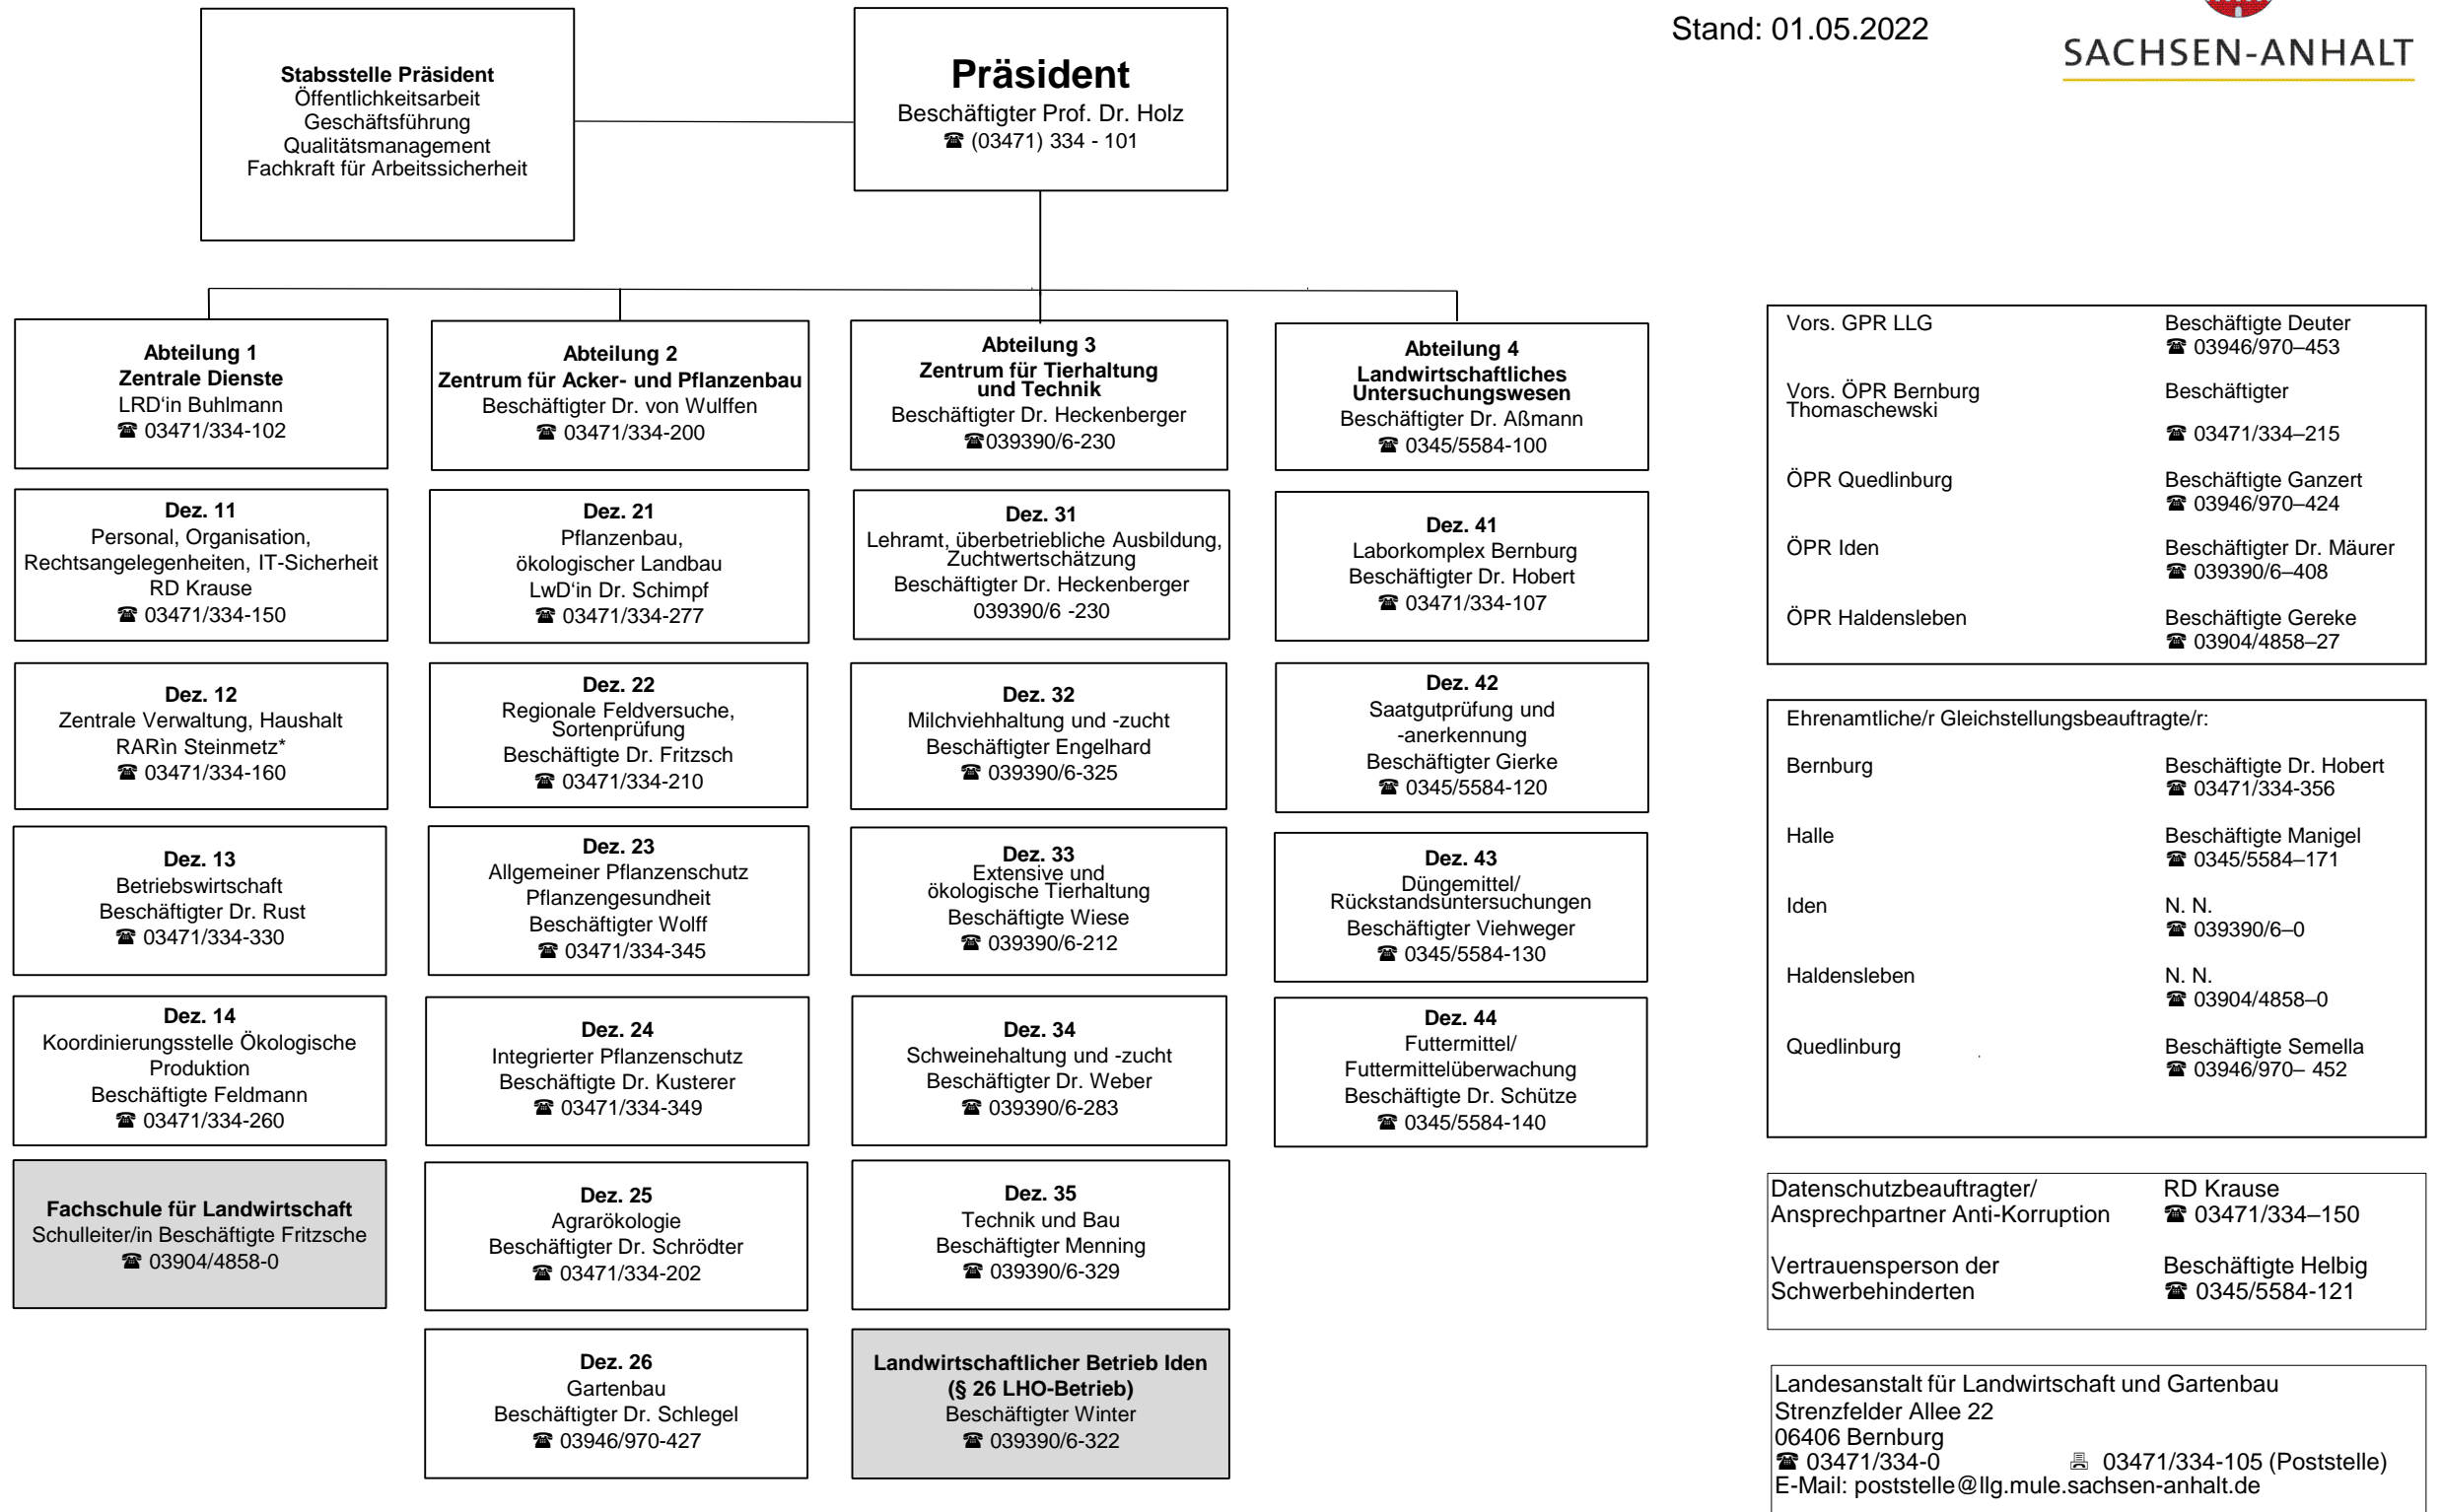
Stabsstelle Präsident
Öffentlichkeitsarbeit
Geschäftsführung
Qualitätsmanagement
Fachkraft für Arbeitssicherheit

Präsident
Beschäftigter Prof. Dr. Holz
☎ (03471) 334 - 101

Stand: 01.05.2022

SACHSEN-ANHALT

Abteilung 1
Zentrale Dienste
LRD'in Buhlmann
☎ 03471/334-102

Abteilung 2
Zentrum für Acker- und Pflanzenbau
Beschäftigter Dr. von Wulffen
☎ 03471/334-200

Abteilung 3
Zentrum für Tierhaltung und Technik
Beschäftigter Dr. Heckenberger
☎039390/6-230

Abteilung 4
Landwirtschaftliches Untersuchungswesen
Beschäftigter Dr. Aßmann
☎ 0345/5584-100

Dez. 11
Personal, Organisation, Rechtsangelegenheiten, IT-Sicherheit
RD Krause
☎ 03471/334-150

Dez. 12
Zentrale Verwaltung, Haushalt
RARin Steinmetz*
☎ 03471/334-160

Dez. 13
Betriebswirtschaft
Beschäftigter Dr. Rust
☎ 03471/334-330

Dez. 14
Koordinierungsstelle Ökologische Produktion
Beschäftigte Feldmann
☎ 03471/334-260

Fachschule für Landwirtschaft
Schulleiter/in Beschäftigte Fritzsche
☎ 03904/4858-0

Dez. 21
Pflanzenbau, ökologischer Landbau
LwD'in Dr. Schimpf
☎ 03471/334-277

Dez. 22
Regionale Feldversuche, Sortenprüfung
Beschäftigte Dr. Fritzsch
☎ 03471/334-210

Dez. 23
Allgemeiner Pflanzenschutz Pflanzengesundheit
Beschäftigter Wolff
☎ 03471/334-345

Dez. 24
Integrierter Pflanzenschutz
Beschäftigte Dr. Kusterer
☎ 03471/334-349

Dez. 25
Agrarökologie
Beschäftigter Dr. Schrödter
☎ 03471/334-202

Dez. 26
Gartenbau
Beschäftigter Dr. Schlegel
☎ 03946/970-427

Dez. 31
Lehramt, überbetriebliche Ausbildung, Zuchtwertschätzung
Beschäftigter Dr. Heckenberger
039390/6 -230

Dez. 32
Milchviehhaltung und -zucht
Beschäftigter Engelhard
☎ 039390/6-325

Dez. 33
Extensive und ökologische Tierhaltung
Beschäftigte Wiese
☎ 039390/6-212

Dez. 34
Schweinehaltung und -zucht
Beschäftigter Dr. Weber
☎ 039390/6-283

Dez. 35
Technik und Bau
Beschäftigter Menning
☎ 039390/6-329

Landwirtschaftlicher Betrieb Iden
(§ 26 LHO-Betrieb)
Beschäftigter Winter
☎ 039390/6-322

Dez. 41
Laborkomplex Bernburg
Beschäftigter Dr. Hobert
☎ 03471/334-107

Dez. 42
Saatgutprüfung und -anerkennung
Beschäftigter Gierke
☎ 0345/5584-120

Dez. 43
Düngemittel/ Rückstandsuntersuchungen
Beschäftigter Viehweger
☎ 0345/5584-130

Dez. 44
Futtermittel/ Futtermittelüberwachung
Beschäftigte Dr. Schütze
☎ 0345/5584-140

Vors. GPR LLG | Beschäftigte Deuter ☎ 03946/970–453
Vors. ÖPR Bernburg Thomaschewski | Beschäftigter ☎ 03471/334–215
ÖPR Quedlinburg | Beschäftigte Ganzert ☎ 03946/970–424
ÖPR Iden | Beschäftigter Dr. Mäurer ☎ 039390/6–408
ÖPR Haldensleben | Beschäftigte Gereke ☎ 03904/4858–27

Ehrenamtliche/r Gleichstellungsbeauftragte/r:
Bernburg | Beschäftigte Dr. Hobert ☎ 03471/334-356
Halle | Beschäftigte Manigel ☎ 0345/5584–171
Iden | N. N. ☎ 039390/6–0
Haldensleben | N. N. ☎ 03904/4858–0
Quedlinburg | Beschäftigte Semella ☎ 03946/970– 452

Datenschutzbeauftragter/ Ansprechpartner Anti-Korruption | RD Krause ☎ 03471/334–150
Vertrauensperson der Schwerbehinderten | Beschäftigte Helbig ☎ 0345/5584-121

Landesanstalt für Landwirtschaft und Gartenbau
Strenzfelder Allee 22
06406 Bernburg
☎ 03471/334-0 🖷 03471/334-105 (Poststelle)
E-Mail: poststelle@llg.mule.sachsen-anhalt.de